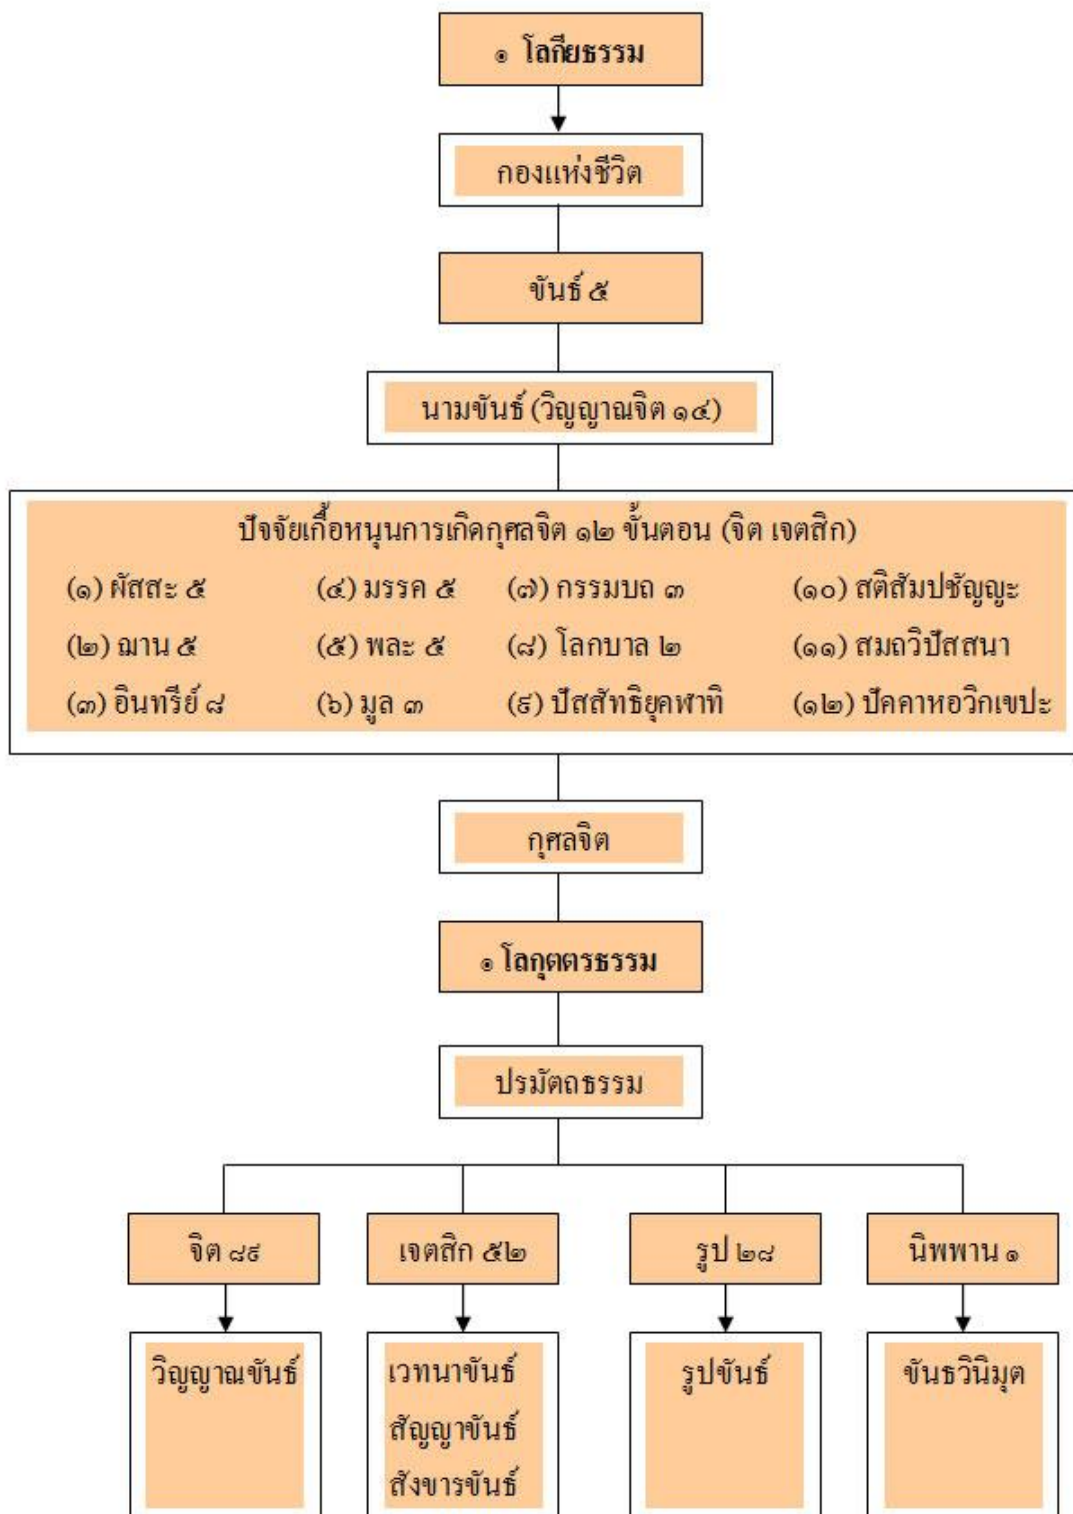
๑ โลกียธรรม

กองแห่งชีวิต

ขันธ์ ๕

นามขันธ์ (วิญญาณจิต ๑๔)

ปัจจัยเกื้อหนุนการเกิดกุศลจิต ๑๒ ขั้นตอน (จิต เจตสิก)

(๑) ผัสสะ ๕
(๒) ฌาน ๕
(๓) อินทรีย์ ๘
(๔) มรรค ๕
(๕) พละ ๕
(๖) มูล ๓
(๗) กรรมบถ ๓
(๘) โลกบาล ๒
(๙) ปัสสัทธิยุคฬาทิ
(๑๐) สติสัมปชัญญะ
(๑๑) สมถวิปัสสนา
(๑๒) ปัคคาหอวิกเขปะ

กุศลจิต

๑ โลกุตตรธรรม

ปรมัตถธรรม

จิต ๘๙

วิญญาณขันธ์

เจตสิก ๕๒

เวทนาขันธ์
สัญญาขันธ์
สังขารขันธ์

รูป ๒๘

รูปขันธ์

นิพพาน ๑

ขันธวินิมุต